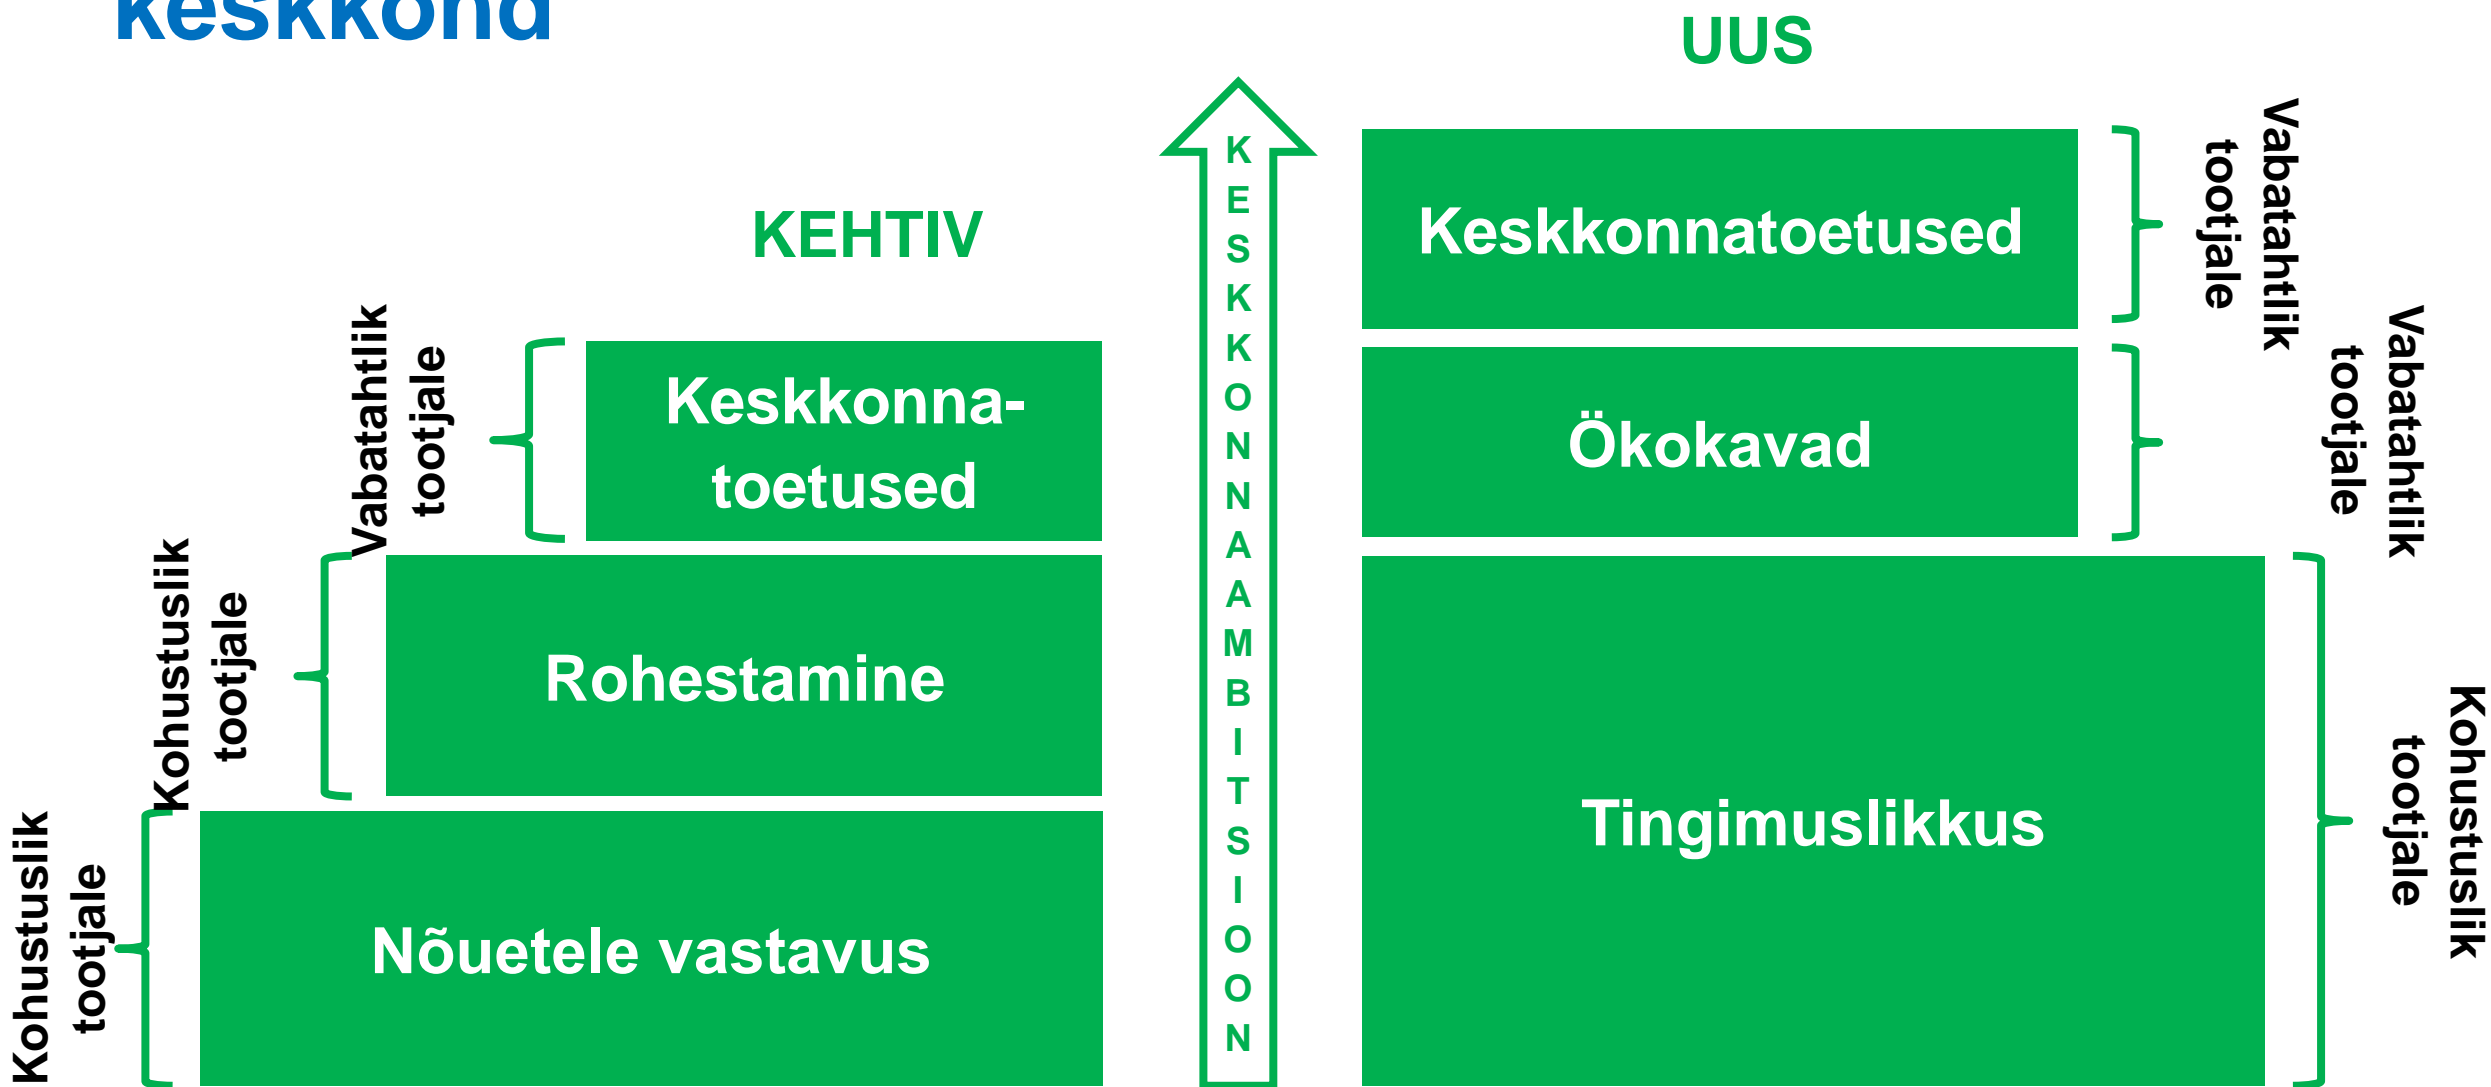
keskkond

KEHTIV

Vabatahtlik tootjale

Keskkonna-toetused

Kohustuslik tootjale

Rohestamine

Kohustuslik tootjale

Nõuetele vastavus

KESKKONNAAMBITSIOON

UUS

Keskkonnatoetused

Vabatahtlik tootjale

Ökokavad

Vabatahtlik tootjale

Tingimuslikkus

Kohustuslik tootjale